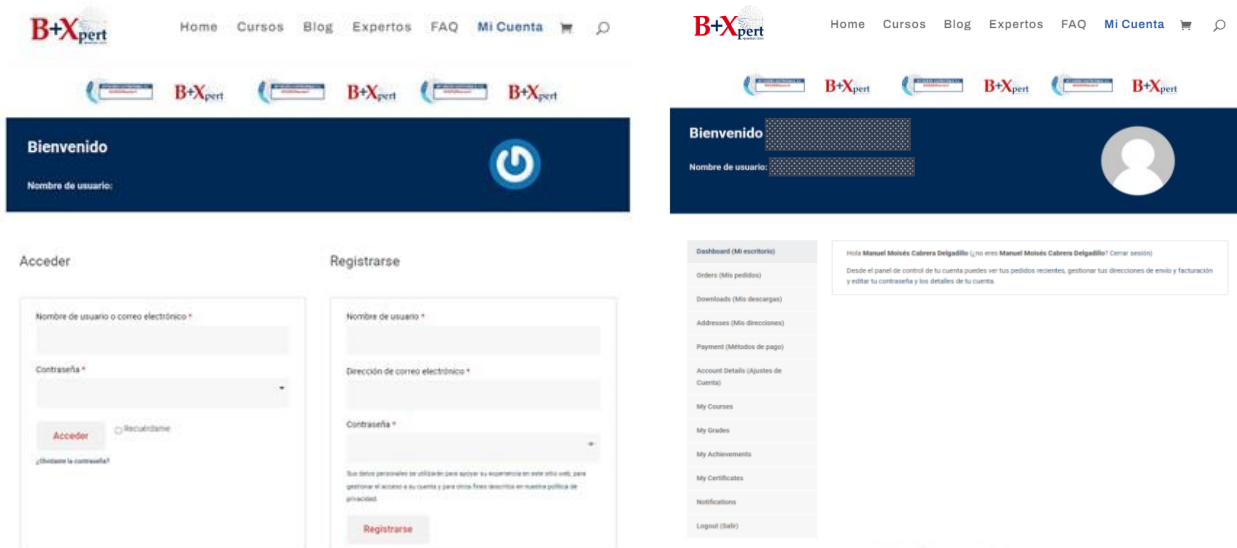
B+Xpert

Home Cursos Blog Expertos FAQ Mi Cuenta

B+Xpert B+Xpert B+Xpert

Bienvenido

Nombre de usuario:

Acceder

Nombre de usuario o correo electrónico *

Contraseña *

Acceder

Recuérdame

¿Olvidaste la contraseña?

Registrarse

Nombre de usuario *

Dirección de correo electrónico *

Contraseña *

Sus datos personales se utilizarán para apoyar su experiencia en este sitio web, para gestionar el acceso a su cuenta y para otros fines descritos en nuestra política de privacidad.

Registrarse

B+Xpert

Home Cursos Blog Expertos FAQ Mi Cuenta

B+Xpert B+Xpert B+Xpert

Bienvenido

Nombre de usuario:

Dashboard (Mi escritorio)

Orders (Mis pedidos)

Downloads (Mis descargas)

Addresses (Mis direcciones)

Payment (Métodos de pago)

Account Details (Ajustes de Cuenta)

My Courses

My Grades

My Achievements

My Certificates

Notifications

Logout (Salir)

Hola Manuel Moisés Cabrera Delgadillo (¿no eres Manuel Moisés Cabrera Delgadillo? Cerrar sesión)

Desde el panel de control de tu cuenta puedes ver tus pedidos recientes, gestionar tus direcciones de envío y facturación y editar tu contraseña y los detalles de tu cuenta.